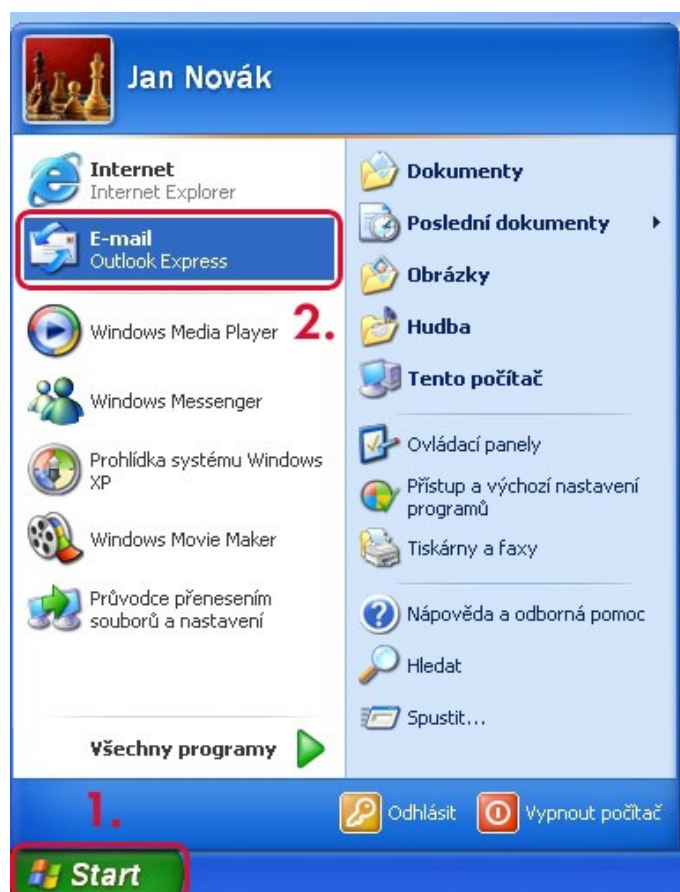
Jan Novák

Internet
Internet Explorer

E-mail
Outlook Express

Windows Media Player

2.

Windows Messenger

Prohlídka systému Windows XP

Windows Movie Maker

Průvodce přenesením souborů a nastavení

Všechny programy

Dokumenty

Poslední dokumenty

Obrázky

Hudba

Tento počítač

Ovládací panely

Přístup a výchozí nastavení programů

Tiskárny a faxy

Nápověda a odborná pomoc

Hledat

Spustit...

1.

Odhlásit

Vypnout počítač

Start